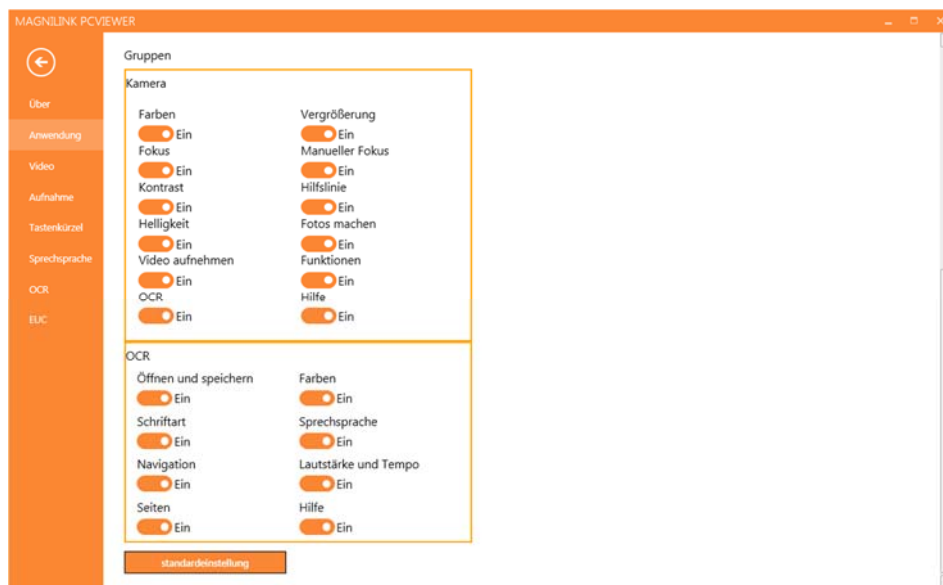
MAGNILINK PCVIEWER

Über
Anwendung
Video
Aufnahme
Tastenkürzel
Sprechsprache
OCR
EUC

Gruppen

Kamera

Farben
Ein
Fokus
Ein
Kontrast
Ein
Helligkeit
Ein
Video aufnehmen
Ein
OCR
Ein

Vergrößerung
Ein
Manueller Fokus
Ein
Hilfslinie
Ein
Fotos machen
Ein
Funktionen
Ein
Hilfe
Ein

OCR

Öffnen und speichern
Ein
Schriftart
Ein
Navigation
Ein
Seiten
Ein

Farben
Ein
Sprechsprache
Ein
Lautstärke und Tempo
Ein
Hilfe
Ein

standardeinstellung